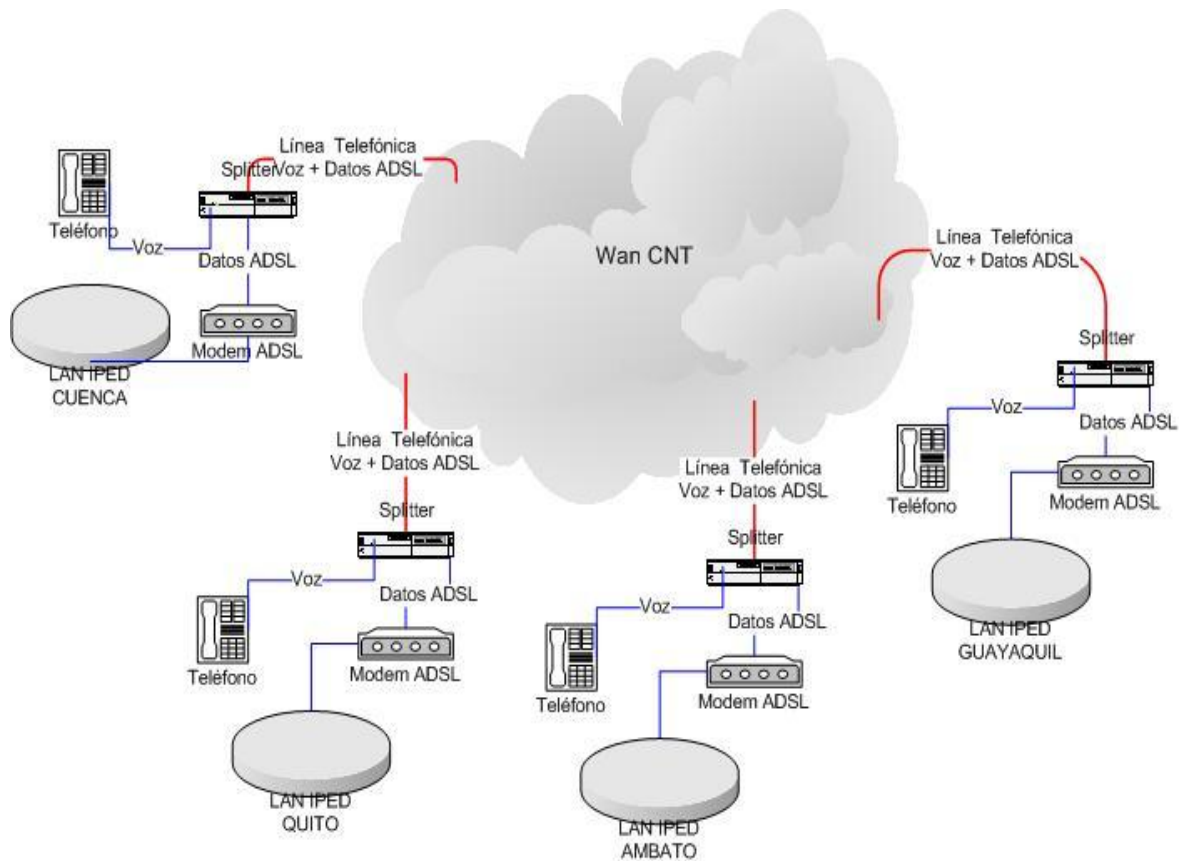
Línea Telefónica
Splitter
Voz + Datos ADSL
Teléfono
Voz
Datos ADSL
Modem ADSL
LAN IPED
CUENCA

Wan CNT

Línea Telefónica
Voz + Datos ADSL
Splitter
Voz
Datos ADSL
Teléfono
Modem ADSL
LAN IPED
GUAYAQUIL

Línea Telefónica
Voz + Datos ADSL
Splitter
Voz
Datos ADSL
Teléfono
Modem ADSL
LAN IPED
QUITO

Línea Telefónica
Voz + Datos ADSL
Splitter
Voz
Datos ADSL
Teléfono
Modem ADSL
LAN IPED
AMBATO